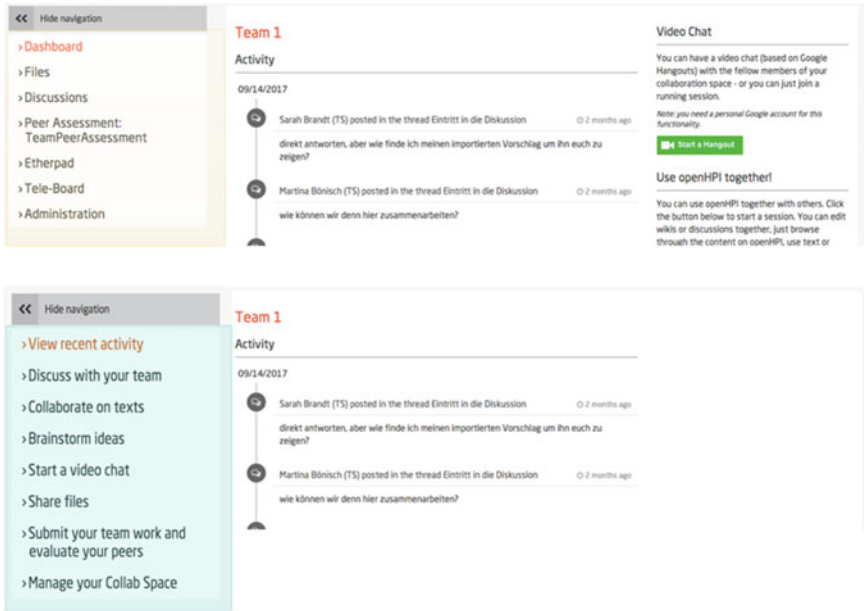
<< Hide navigation

› Dashboard
› Files
› Discussions
› Peer Assessment: TeamPeerAssessment
› Etherpad
› Tele-Board
› Administration

Team 1

Activity

09/14/2017

Sarah Brandt (TS) posted in the thread Eintritt in die Diskussion

2 months ago

direkt antworten, aber wie finde ich meinen importierten Vorschlag um ihn euch zu zeigen?

Martina Bönisch (TS) posted in the thread Eintritt in die Diskussion

2 months ago

wie können wir denn hier zusammenarbeiten?

Video Chat

You can have a video chat (based on Google Hangouts) with the fellow members of your collaboration space - or you can just join a running session.

Note: you need a personal Google account for this functionality.

Start a Hangout

Use openHPI together!

You can use openHPI together with others. Click the button below to start a session. You can edit wikis or discussions together, just browse through the content on openHPI, use text or

<< Hide navigation

› View recent activity
› Discuss with your team
› Collaborate on texts
› Brainstorm ideas
› Start a video chat
› Share files
› Submit your team work and evaluate your peers
› Manage your Collab Space

Team 1

Activity

09/14/2017

Sarah Brandt (TS) posted in the thread Eintritt in die Diskussion

2 months ago

direkt antworten, aber wie finde ich meinen importierten Vorschlag um ihn euch zu zeigen?

Martina Bönisch (TS) posted in the thread Eintritt in die Diskussion

2 months ago

wie können wir denn hier zusammenarbeiten?